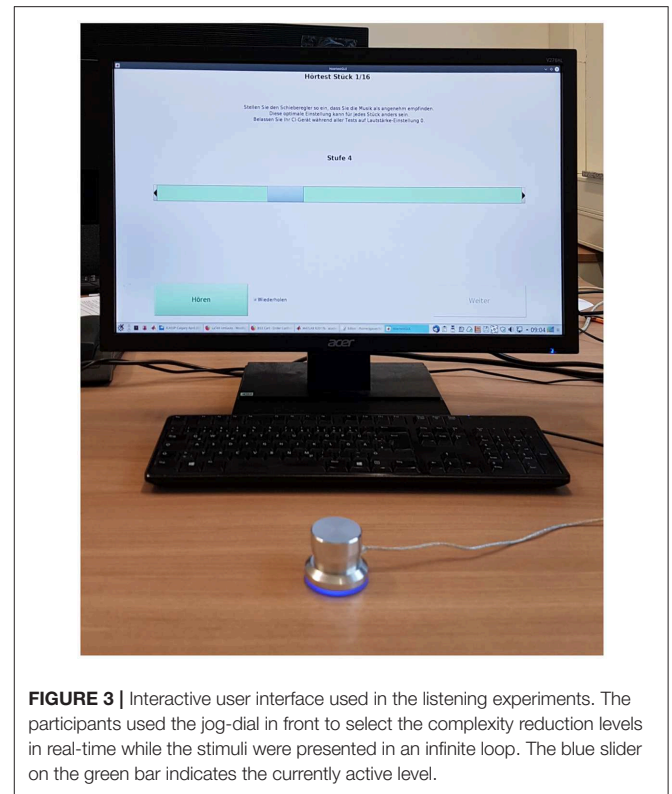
Hörtest Stück 1/16

Stellen Sie den Schieberegler so ein, dass Sie die Musik als angenehm empfinden.
Diese optimale Einstellung kann für jedes Stück anders sein.
Belassen Sie Ihr CI Gerät während aller Tests auf Lautstärke-Einstellung 0

Stufe 4

Hören

Wiederholen

Weiter

09:04

acer

**FIGURE 3 |** Interactive user interface used in the listening experiments. The participants used the jog-dial in front to select the complexity reduction levels in real-time while the stimuli were presented in an infinite loop. The blue slider on the green bar indicates the currently active level.